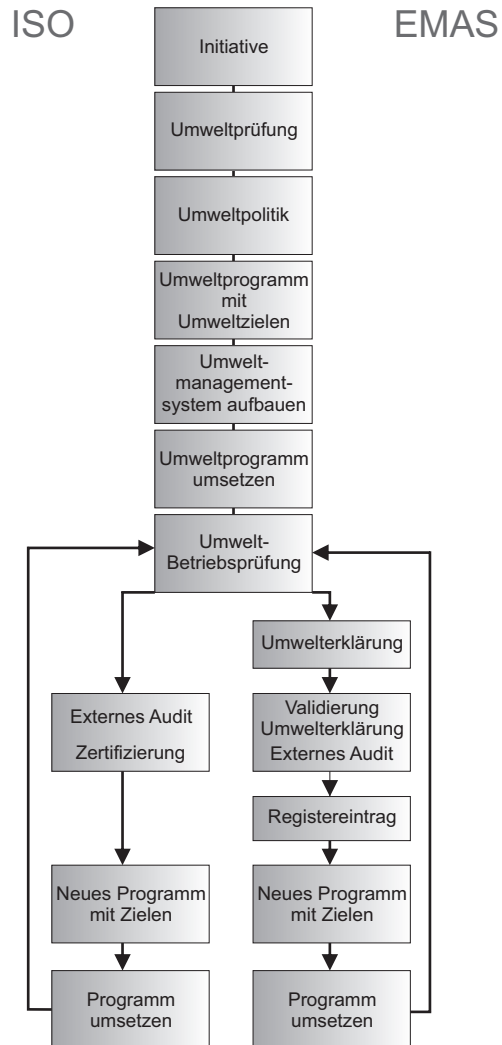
ISO

EMAS

Initiative

Umweltprüfung

Umweltpolitik

Umweltprogramm mit Umweltzielen

Umweltmanagementsystem aufbauen

Umweltprogramm umsetzen

Umwelt-Betriebsprüfung

Externes Audit

Zertifizierung

Neues Programm mit Zielen

Programm umsetzen

Umwelterklärung

Validierung Umwelterklärung Externes Audit

Registereintrag

Neues Programm mit Zielen

Programm umsetzen